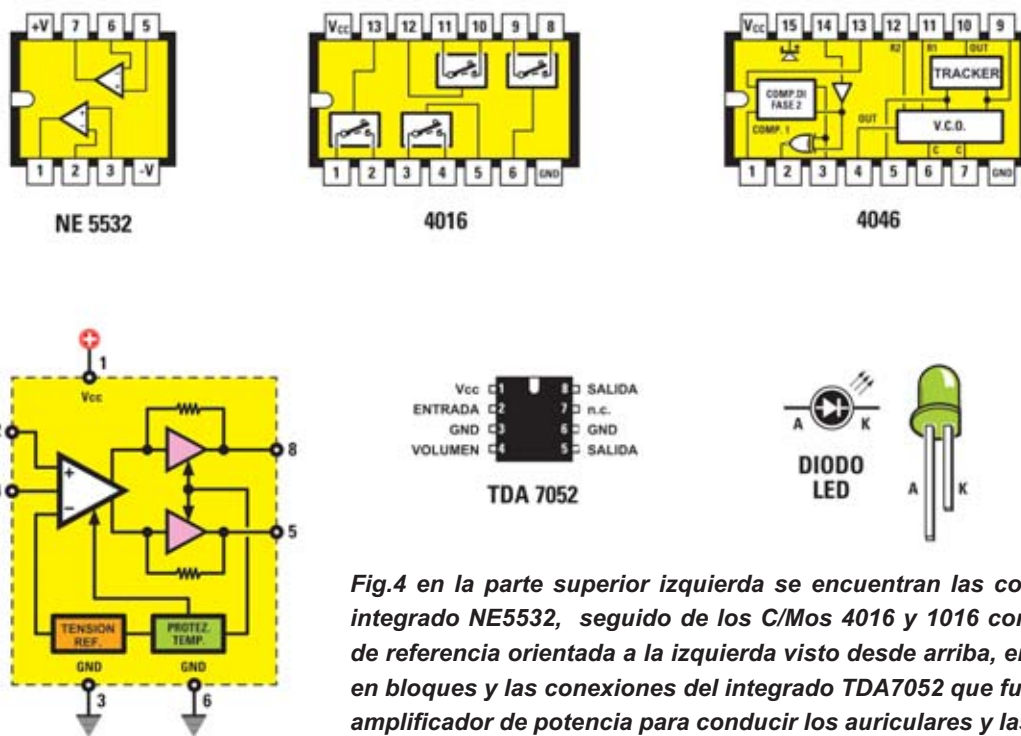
+V 7 6 5
1 2 3 -V

NE 5532

Vcc 13 12 11 10 9 8
1 2 3 4 5 6 GND

4016

Vcc 15 14 13 12 11 10 9
R2 R1 OUT
TRACKER
COMP. DI FASE 2
COMP. 1
OUT
V.C.O.
C C
1 2 3 4 5 6 7 GND

4046

1
Vcc
8
5
TENSION REF.
PROTEZ. TEMP.
GND
GND
3
6

Vcc 1
ENTRADA 2
GND 3
VOLUMEN 4
8 SALIDA
7 n.c.
6 GND
5 SALIDA

TDA 7052

A K
DIODO LED
A K

Fig.4 en la parte superior izquierda se encuentran las co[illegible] integrado NE5532, seguido de los C/Mos 4016 y 1016 co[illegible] de referencia orientada a la izquierda visto desde arriba, e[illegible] en bloques y las conexiones del integrado TDA7052 que fu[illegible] amplificador de potencia para conducir los auriculares y la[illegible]